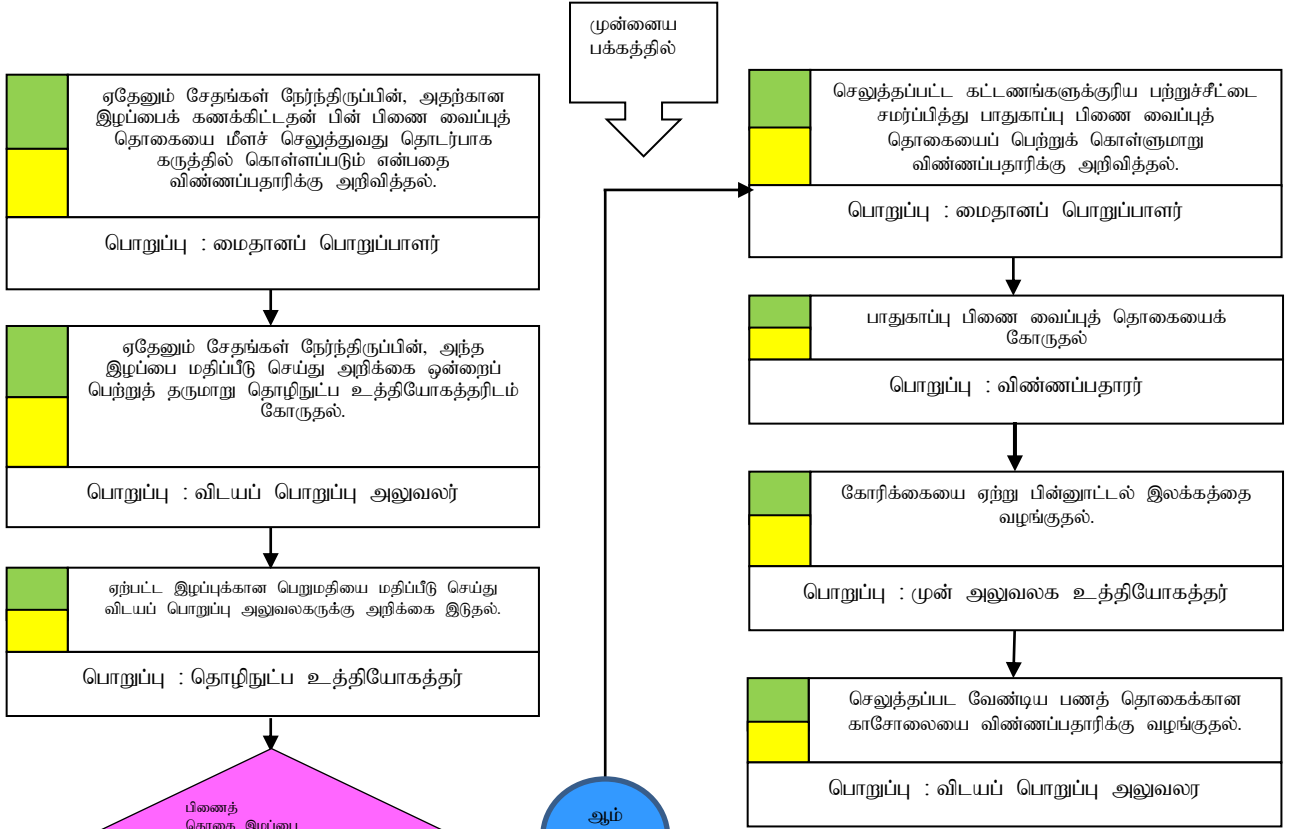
முன்னைய பக்கத்தில்

ஏதேனும் சேதங்கள் நேர்ந்திருப்பின், அதற்கான இழப்பைக் கணக்கிட்டதன் பின் பிணை வைப்புத் தொகையை மீளச் செலுத்துவது தொடர்பாக கருத்தில் கொள்ளப்படும் என்பதை விண்ணப்பதாரிக்கு அறிவித்தல்.

பொறுப்பு : மைதானப் பொறுப்பாளர்

ஏதேனும் சேதங்கள் நேர்ந்திருப்பின், அந்த இழப்பை மதிப்பீடு செய்து அறிக்கை ஒன்றைப் பெற்றுத் தருமாறு தொழிநுட்ப உத்தியோகத்தரிடம் கோருதல்.

பொறுப்பு : விடயப் பொறுப்பு அலுவலர்

ஏற்பட்ட இழப்புக்கான பெறுமதியை மதிப்பீடு செய்து விடயப் பொறுப்பு அலுவலகருக்கு அறிக்கை இடுதல்.

பொறுப்பு : தொழிநுட்ப உத்தியோகத்தர்

பிணைத் தொகை இழப்பை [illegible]

ஆம்

செலுத்தப்பட்ட கட்டணங்களுக்குரிய பற்றுச்சீட்டை சமர்ப்பித்து பாதுகாப்பு பிணை வைப்புத் தொகையைப் பெற்றுக் கொள்ளுமாறு விண்ணப்பதாரிக்கு அறிவித்தல்.

பொறுப்பு : மைதானப் பொறுப்பாளர்

பாதுகாப்பு பிணை வைப்புத் தொகையைக் கோருதல்

பொறுப்பு : விண்ணப்பதாரர்

கோரிக்கையை ஏற்று பின்னூட்டல் இலக்கத்தை வழங்குதல்.

பொறுப்பு : முன் அலுவலக உத்தியோகத்தர்

செலுத்தப்பட வேண்டிய பணத் தொகைக்கான காசோலையை விண்ணப்பதாரிக்கு வழங்குதல்.

பொறுப்பு : விடயப் பொறுப்பு அலுவலர